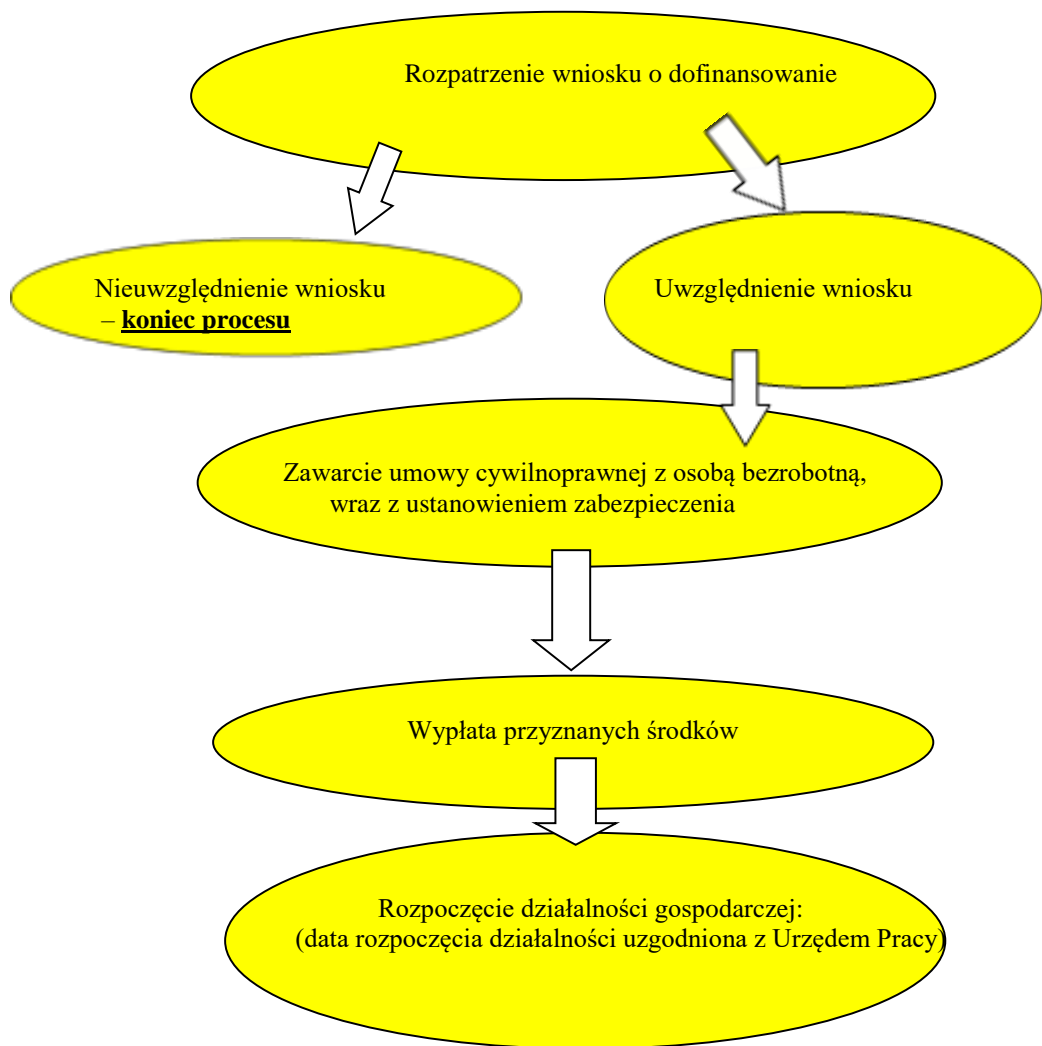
Rozpatrzenie wniosku o dofinansowanie

Nieuwzględnienie wniosku – **koniec procesu**

Uwzględnienie wniosku

Zawarcie umowy cywilnoprawnej z osobą bezrobotną, wraz z ustanowieniem zabezpieczenia

Wypłata przyznanych środków

Rozpoczęcie działalności gospodarczej: (data rozpoczęcia działalności uzgodniona z Urzędem Pracy)